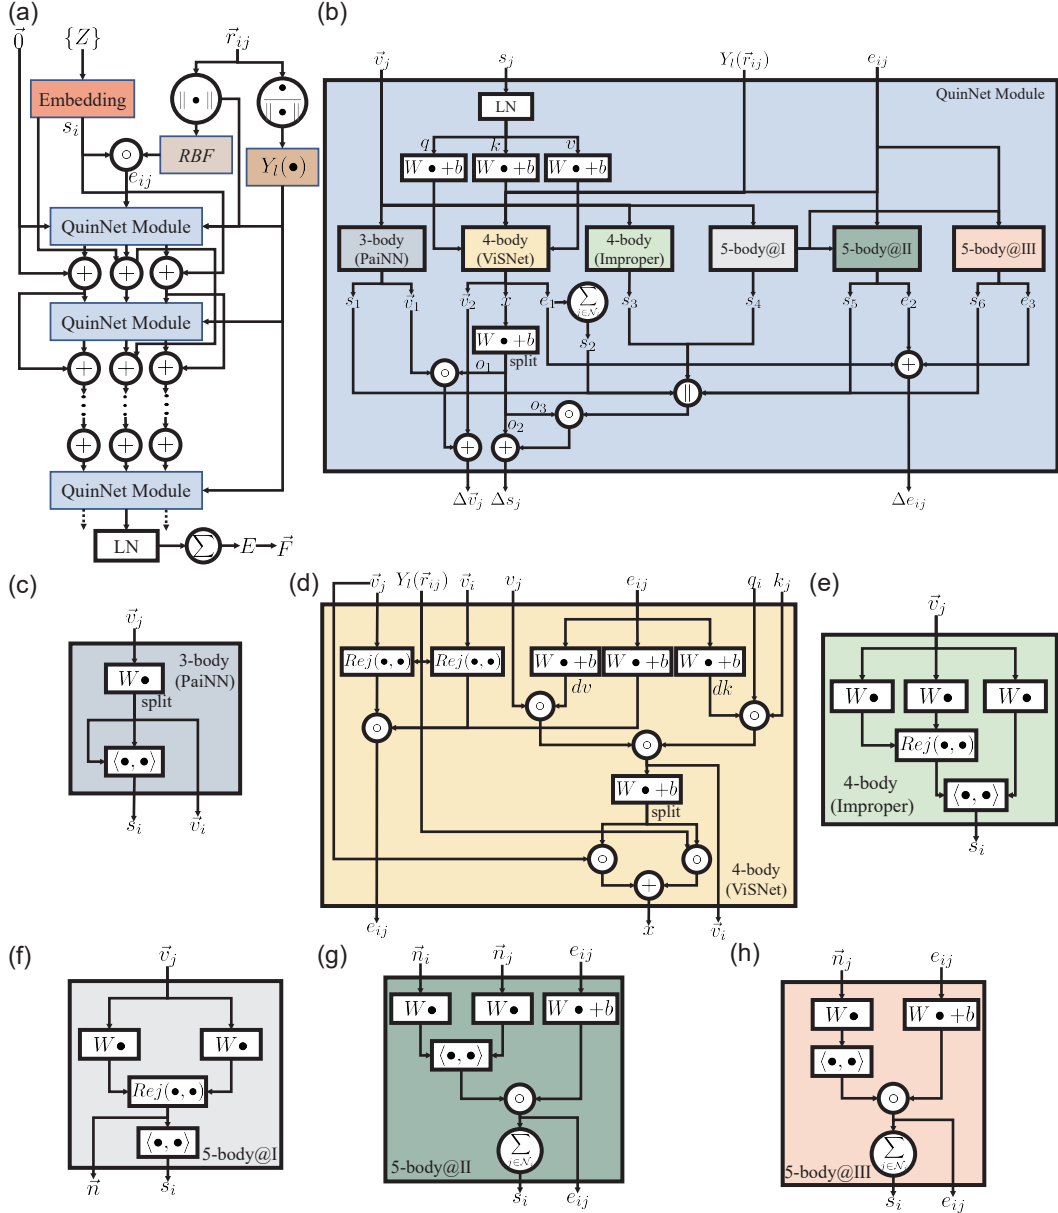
(a)
$\vec{0}$ $\{Z\}$ $\vec{r}_{ij}$
Embedding
$\|\bullet\|$
$\frac{\bullet}{\|\bullet\|}$
$s_i$
$\circ$
RBF
$Y_l(\bullet)$
$e_{ij}$
QuinNet Module
QuinNet Module
QuinNet Module
LN
$\sum$ $E$ $\vec{F}$

(b)
$\vec{v}_j$ $s_j$ $Y_l(\vec{r}_{ij})$ $e_{ij}$
QuinNet Module
LN
$q$ $k$ $v$
$W\bullet+b$ $W\bullet+b$ $W\bullet+b$
3-body (PaiNN)
4-body (ViSNet)
4-body (Improper)
5-body@I
5-body@II
5-body@III
$s_1$ $\vec{v}_1$ $\vec{v}_2$ $x$ $e_1$ $\sum_{j\in N}$ $s_3$ $s_4$ $s_5$ $e_2$ $s_6$ $e_3$
$W\bullet+b$
split
$s_2$
$o_1$
$o_3$
$o_2$
$\|$
$\Delta\vec{v}_j$ $\Delta s_j$ $\Delta e_{ij}$

(c)
$\vec{v}_j$
$W\bullet$
3-body (PaiNN)
split
$\langle\bullet,\bullet\rangle$
$s_i$ $\vec{v}_i$

(d)
$\vec{v}_j$ $Y_l(\vec{r}_{ij})$ $\vec{v}_i$ $v_j$ $e_{ij}$ $q_i$ $k_j$
$Rej(\bullet,\bullet)$ $Rej(\bullet,\bullet)$
$W\bullet+b$ $W\bullet+b$ $W\bullet+b$
$dv$ $dk$
$W\bullet+b$
split
4-body (ViSNet)
$e_{ij}$ $x$ $\vec{v}_i$

(e)
$\vec{v}_j$
$W\bullet$ $W\bullet$ $W\bullet$
$Rej(\bullet,\bullet)$
4-body (Improper)
$\langle\bullet,\bullet\rangle$
$s_i$

(f)
$\vec{v}_j$
$W\bullet$ $W\bullet$
$Rej(\bullet,\bullet)$
$\langle\bullet,\bullet\rangle$
5-body@I
$\vec{n}$ $s_i$

(g)
$\vec{n}_i$ $\vec{n}_j$ $e_{ij}$
$W\bullet$ $W\bullet$ $W\bullet+b$
$\langle\bullet,\bullet\rangle$
$\sum_{j\in N}$
5-body@II
$s_i$ $e_{ij}$

(h)
$\vec{n}_j$ $e_{ij}$
$W\bullet$ $W\bullet+b$
$\langle\bullet,\bullet\rangle$
$\sum_{j\in N}$
5-body@III
$s_i$ $e_{ij}$